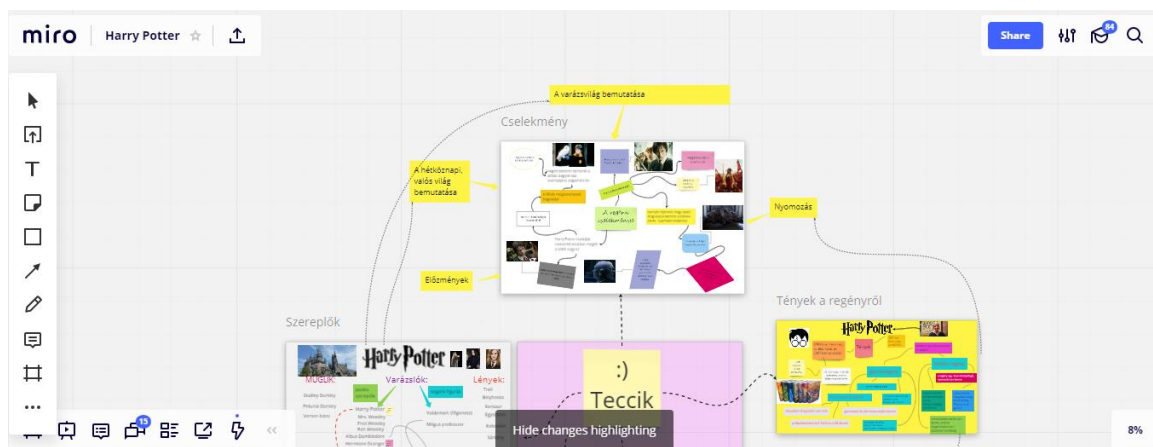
miro Harry Potter

Share

84

A varázsvilág bemutatása

Cselekmény

A hétköznapi, valós világ bemutatása

A vázlatos cselekmény

Nyomozás

Előzmények

Tények a regényről

Harry Potter

Szereplők

Harry Potter

MUGLIK:

Varázslók:

Lények:

Dudley Dursley

Petunia Dursley

Vernon Dursley

Harry Potter

Voldemort

Albus Dumbledore

Hermione Granger

:)

Teccik

15

Hide changes highlighting

8%